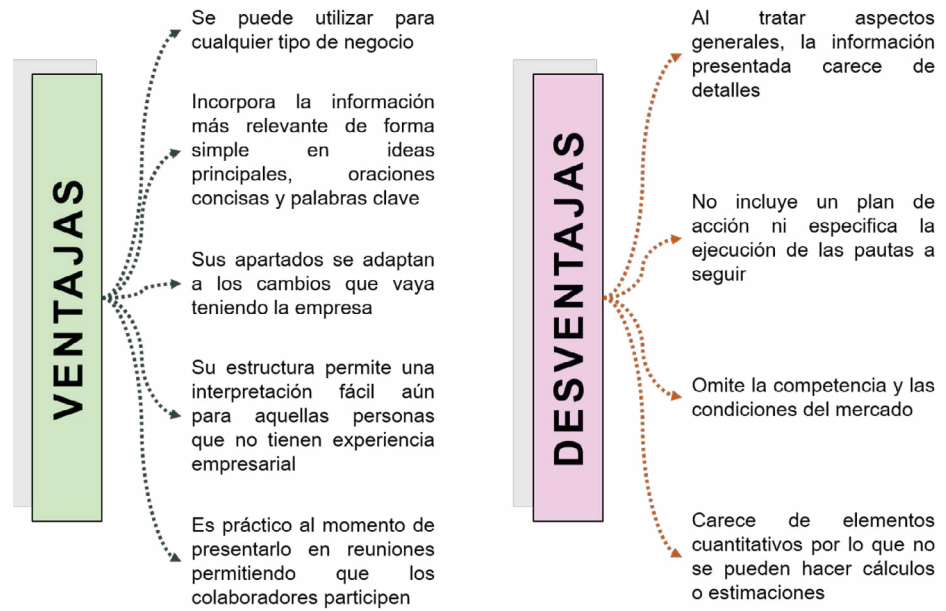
VENTAJAS

Se puede utilizar para cualquier tipo de negocio

Incorpora la información más relevante de forma simple en ideas principales, oraciones concisas y palabras clave

Sus apartados se adaptan a los cambios que vaya teniendo la empresa

Su estructura permite una interpretación fácil aún para aquellas personas que no tienen experiencia empresarial

Es práctico al momento de presentarlo en reuniones permitiendo que los colaboradores participen

DESVENTAJAS

Al tratar aspectos generales, la información presentada carece de detalles

No incluye un plan de acción ni especifica la ejecución de las pautas a seguir

Omite la competencia y las condiciones del mercado

Carece de elementos cuantitativos por lo que no se pueden hacer cálculos o estimaciones